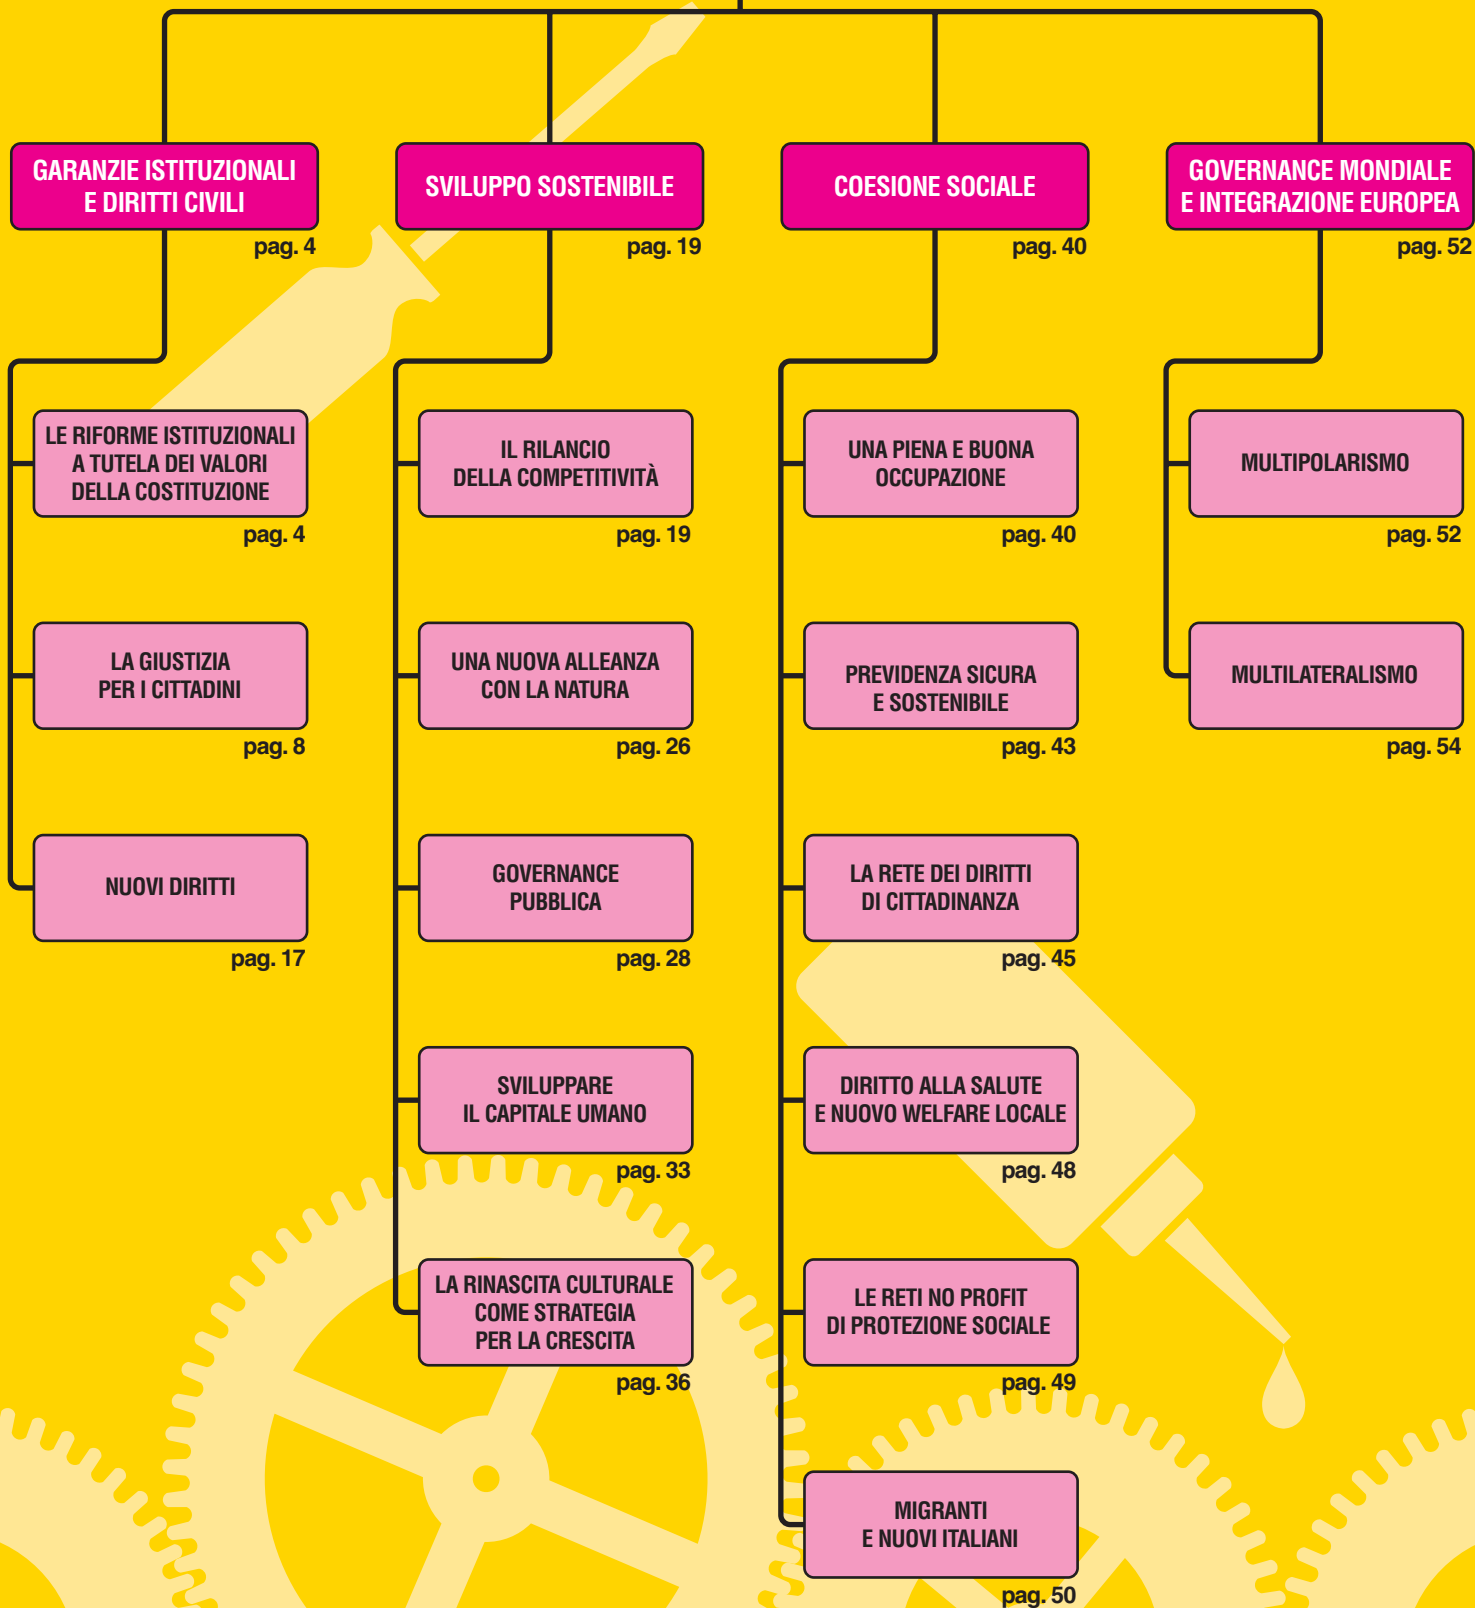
GARANZIE ISTITUZIONALI E DIRITTI CIVILI
pag. 4

LE RIFORME ISTITUZIONALI A TUTELA DEI VALORI DELLA COSTITUZIONE
pag. 4

LA GIUSTIZIA PER I CITTADINI
pag. 8

NUOVI DIRITTI
pag. 17

SVILUPPO SOSTENIBILE
pag. 19

IL RILANCIO DELLA COMPETITIVITÀ
pag. 19

UNA NUOVA ALLEANZA CON LA NATURA
pag. 26

GOVERNANCE PUBBLICA
pag. 28

SVILUPPARE IL CAPITALE UMANO
pag. 33

LA RINASCITA CULTURALE COME STRATEGIA PER LA CRESCITA
pag. 36

COESIONE SOCIALE
pag. 40

UNA PIENA E BUONA OCCUPAZIONE
pag. 40

PREVIDENZA SICURA E SOSTENIBILE
pag. 43

LA RETE DEI DIRITTI DI CITTADINANZA
pag. 45

DIRITTO ALLA SALUTE E NUOVO WELFARE LOCALE
pag. 48

LE RETI NO PROFIT DI PROTEZIONE SOCIALE
pag. 49

MIGRANTI E NUOVI ITALIANI
pag. 50

GOVERNANCE MONDIALE E INTEGRAZIONE EUROPEA
pag. 52

MULTIPOLARISMO
pag. 52

MULTILATERALISMO
pag. 54